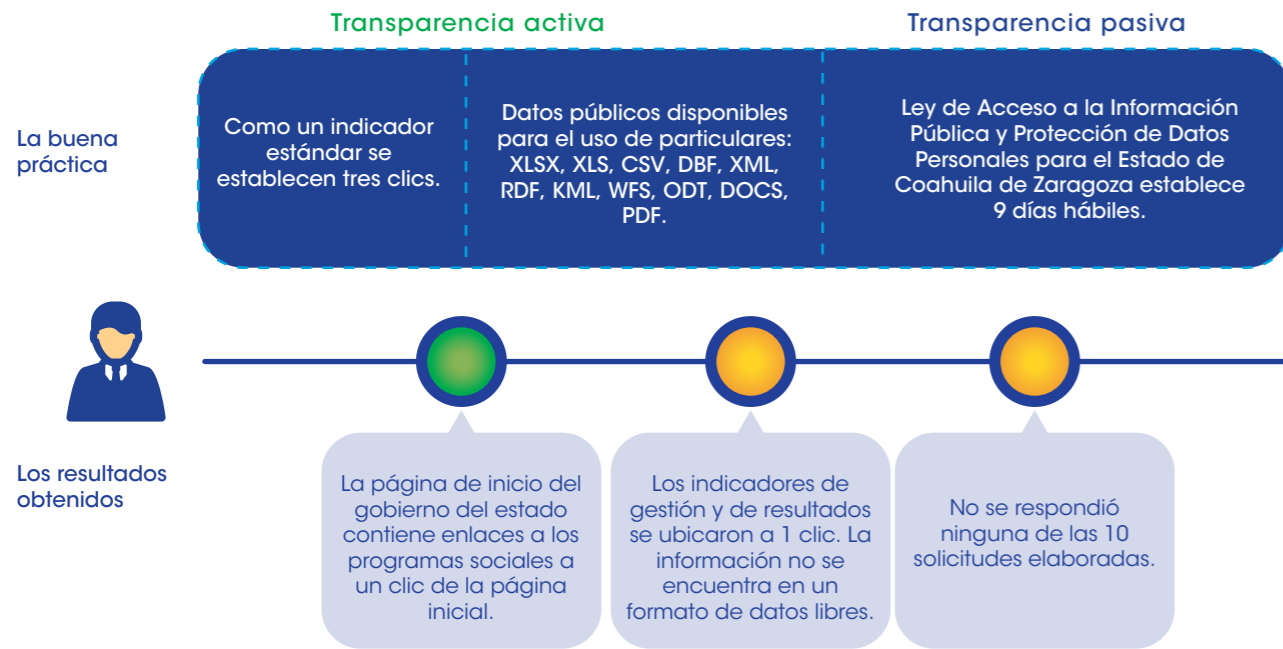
Transparencia activa

Transparencia pasiva

La buena práctica

Como un indicador estándar se establecen tres clics.

Datos públicos disponibles para el uso de particulares: XLSX, XLS, CSV, DBF, XML, RDF, KML, WFS, ODT, DOCS, PDF.

Ley de Acceso a la Información Pública y Protección de Datos Personales para el Estado de Coahuila de Zaragoza establece 9 días hábiles.

Los resultados obtenidos

La página de inicio del gobierno del estado contiene enlaces a los programas sociales a un clic de la página inicial.

Los indicadores de gestión y de resultados se ubicaron a 1 clic. La información no se encuentra en un formato de datos libres.

No se respondió ninguna de las 10 solicitudes elaboradas.